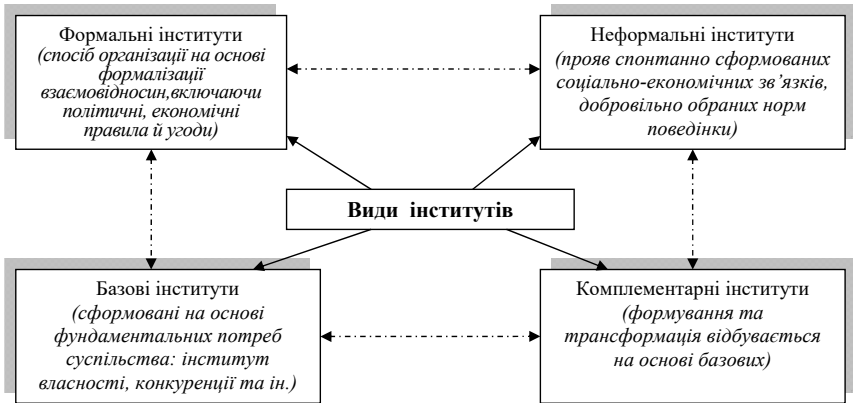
Формальні інститути
(спосіб організації на основі формалізації взаємовідносин,включаючи політичні, економічні правила й угоди)

Неформальні інститути
(прояв спонтанно сформованих соціально-економічних зв'язків, добровільно обраних норм поведінки)

Види інститутів

Базові інститути
(сформовані на основі фундаментальних потреб суспільства: інститут власності, конкуренції та ін.)

Комплементарні інститути
(формування та трансформація відбувається на основі базових)